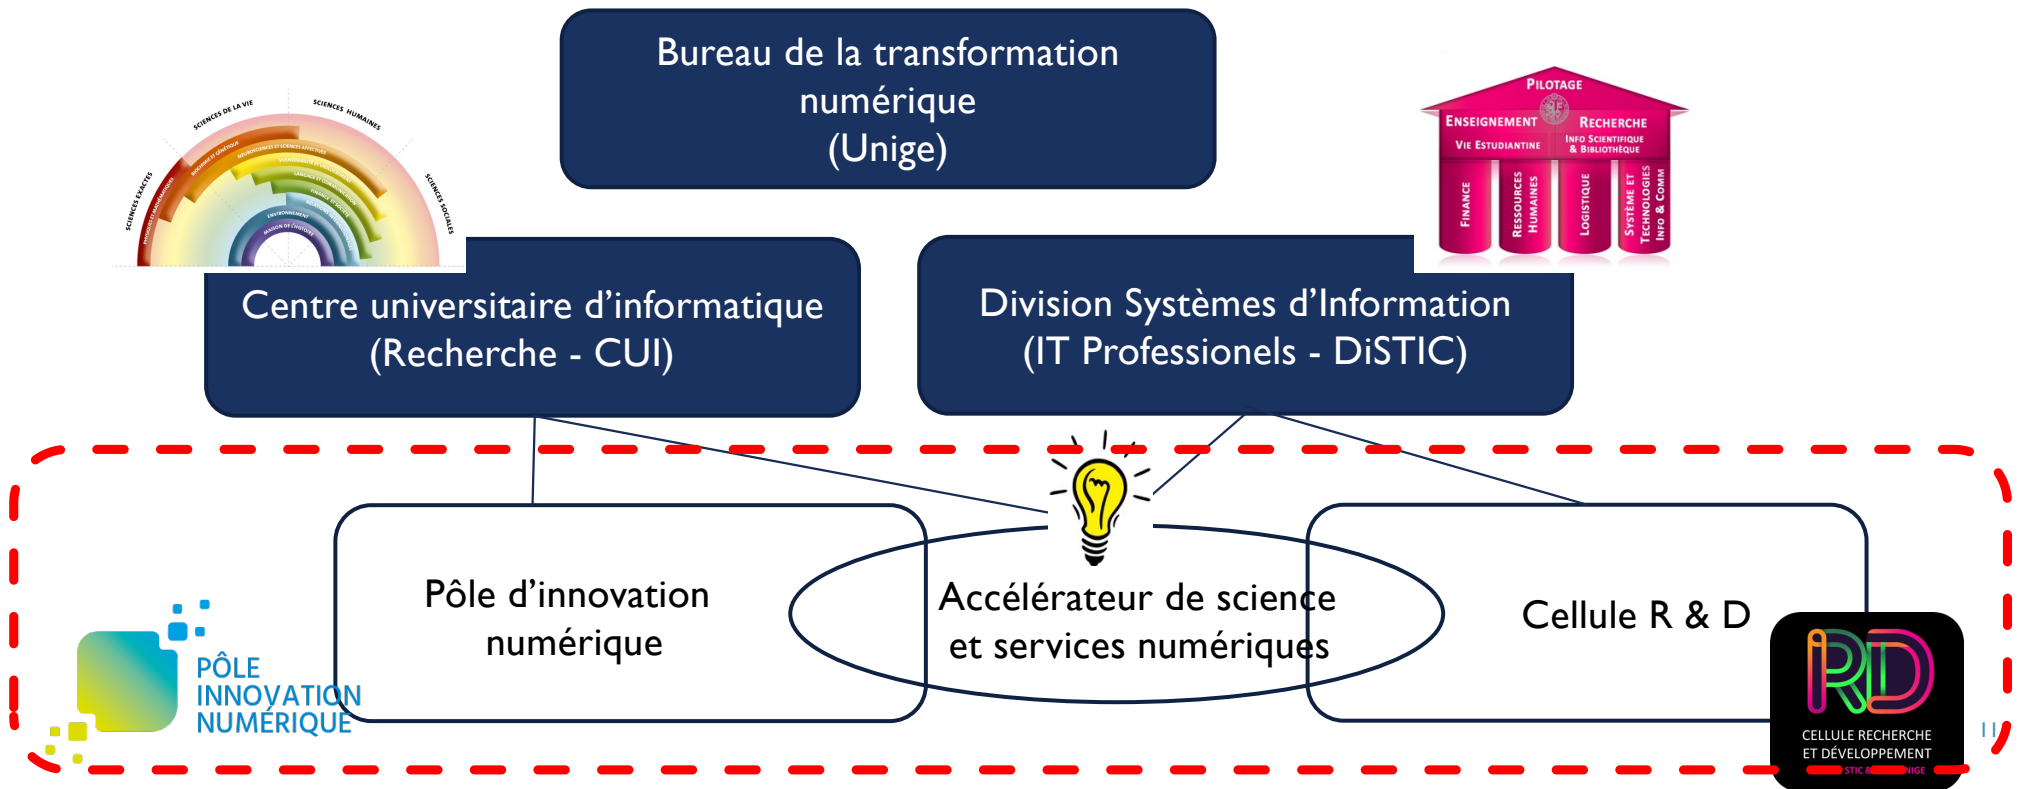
Bureau de la transformation numérique (Unige)

SCIENCES EXACTES
SCIENCES DE LA VIE
SCIENCES HUMAINES
SCIENCES SOCIALES

PILOTAGE
ENSEIGNEMENT
VIE ESTUDIANTINE
RECHERCHE
INFO SCIENTIFIQUE & BIBLIOTHÈQUE
FINANCE
RESSOURCES HUMAINES
LOGISTIQUE
SYSTÈME ET TECHNOLOGIES INFO & COMM

Centre universitaire d'informatique (Recherche - CUI)

Division Systèmes d'Information (IT Professionels - DiSTIC)

Pôle d'innovation numérique

Accélérateur de science et services numériques

Cellule R & D

PÔLE INNOVATION NUMÉRIQUE

RD
CELLULE RECHERCHE ET DÉVELOPPEMENT
STIC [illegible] NIGE

11